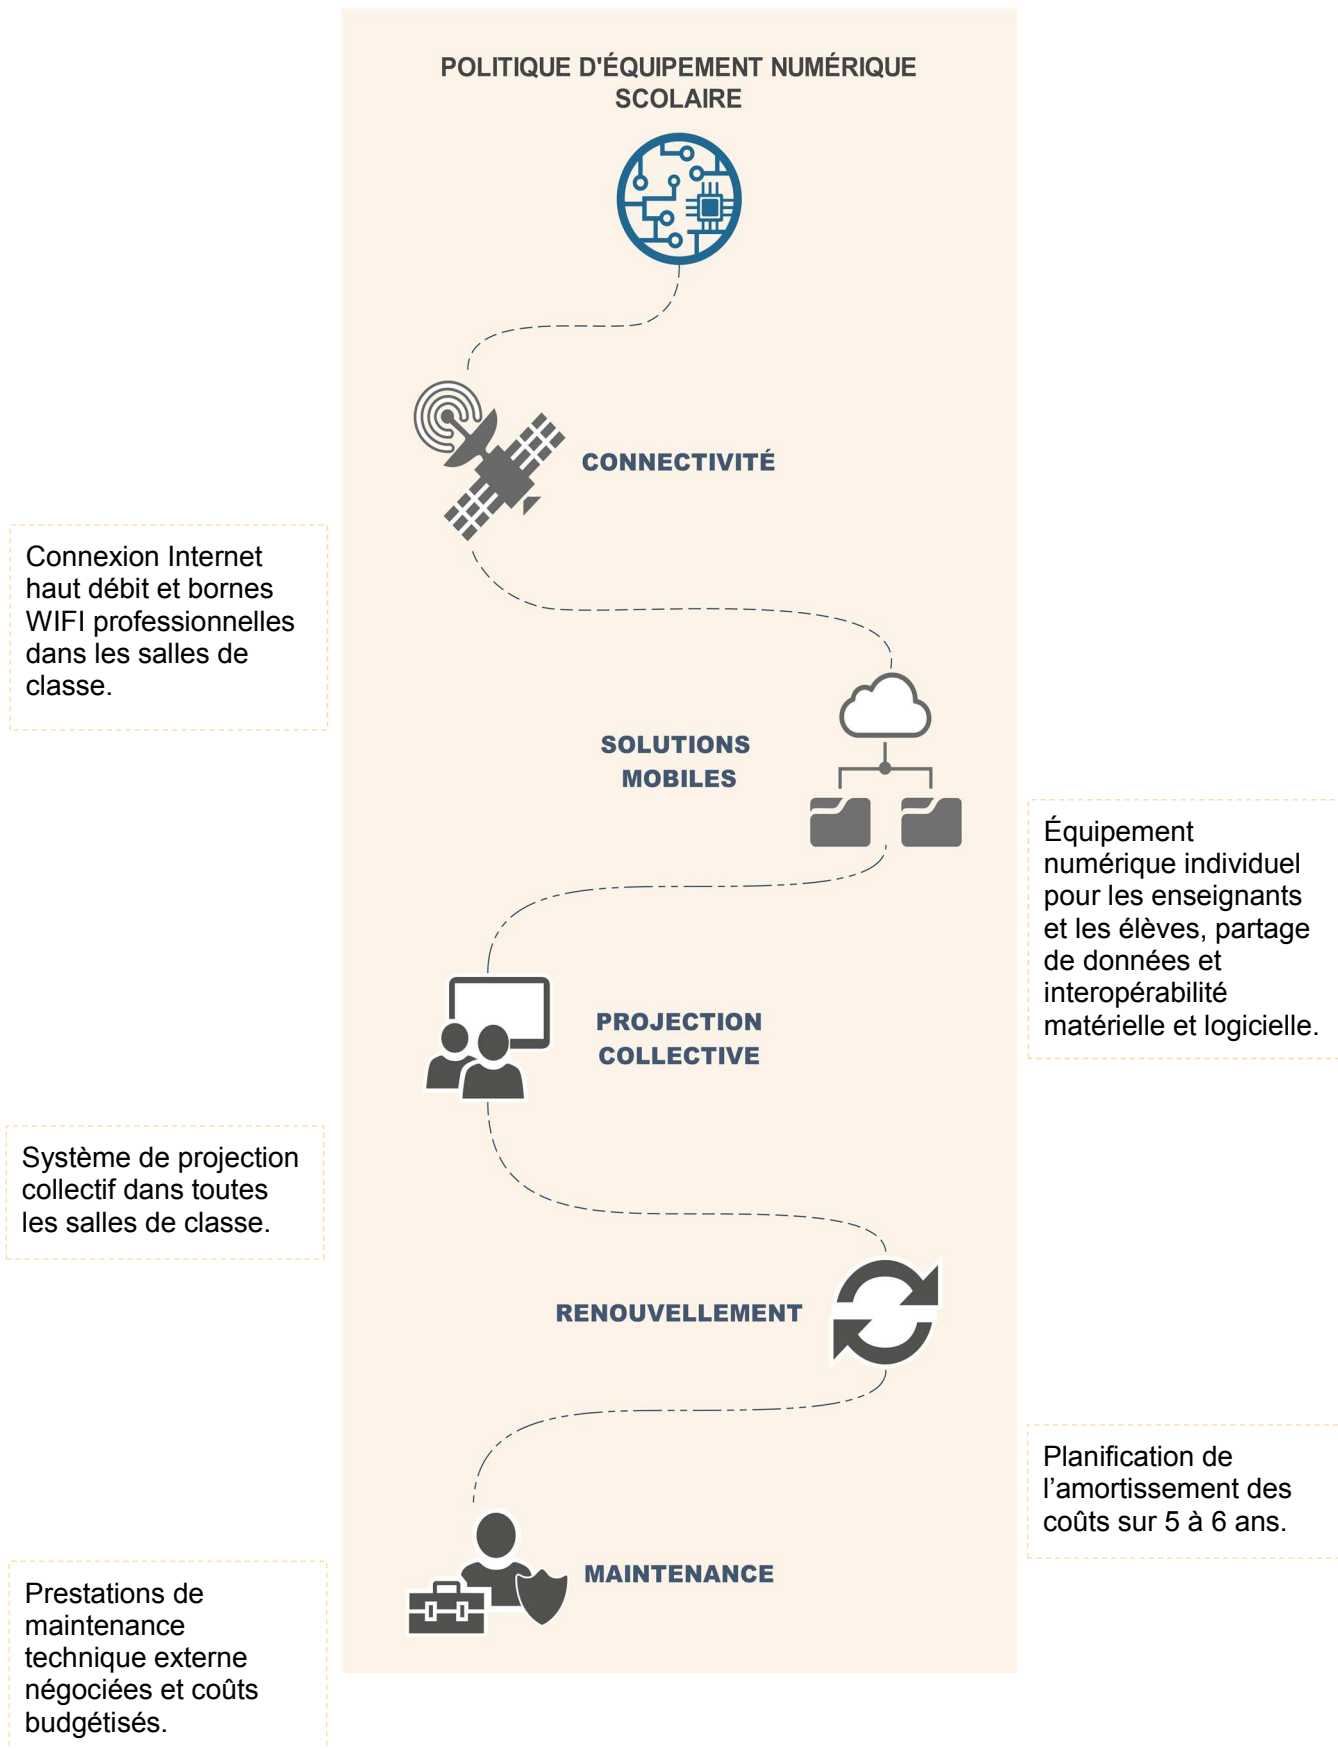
POLITIQUE D'ÉQUIPEMENT NUMÉRIQUE SCOLAIRE

CONNECTIVITÉ

Connexion Internet haut débit et bornes WIFI professionnelles dans les salles de classe.

SOLUTIONS MOBILES

Équipement numérique individuel pour les enseignants et les élèves, partage de données et interopérabilité matérielle et logicielle.

PROJECTION COLLECTIVE

Système de projection collectif dans toutes les salles de classe.

RENOUVELLEMENT

Planification de l’amortissement des coûts sur 5 à 6 ans.

MAINTENANCE

Prestations de maintenance technique externe négociées et coûts budgétisés.